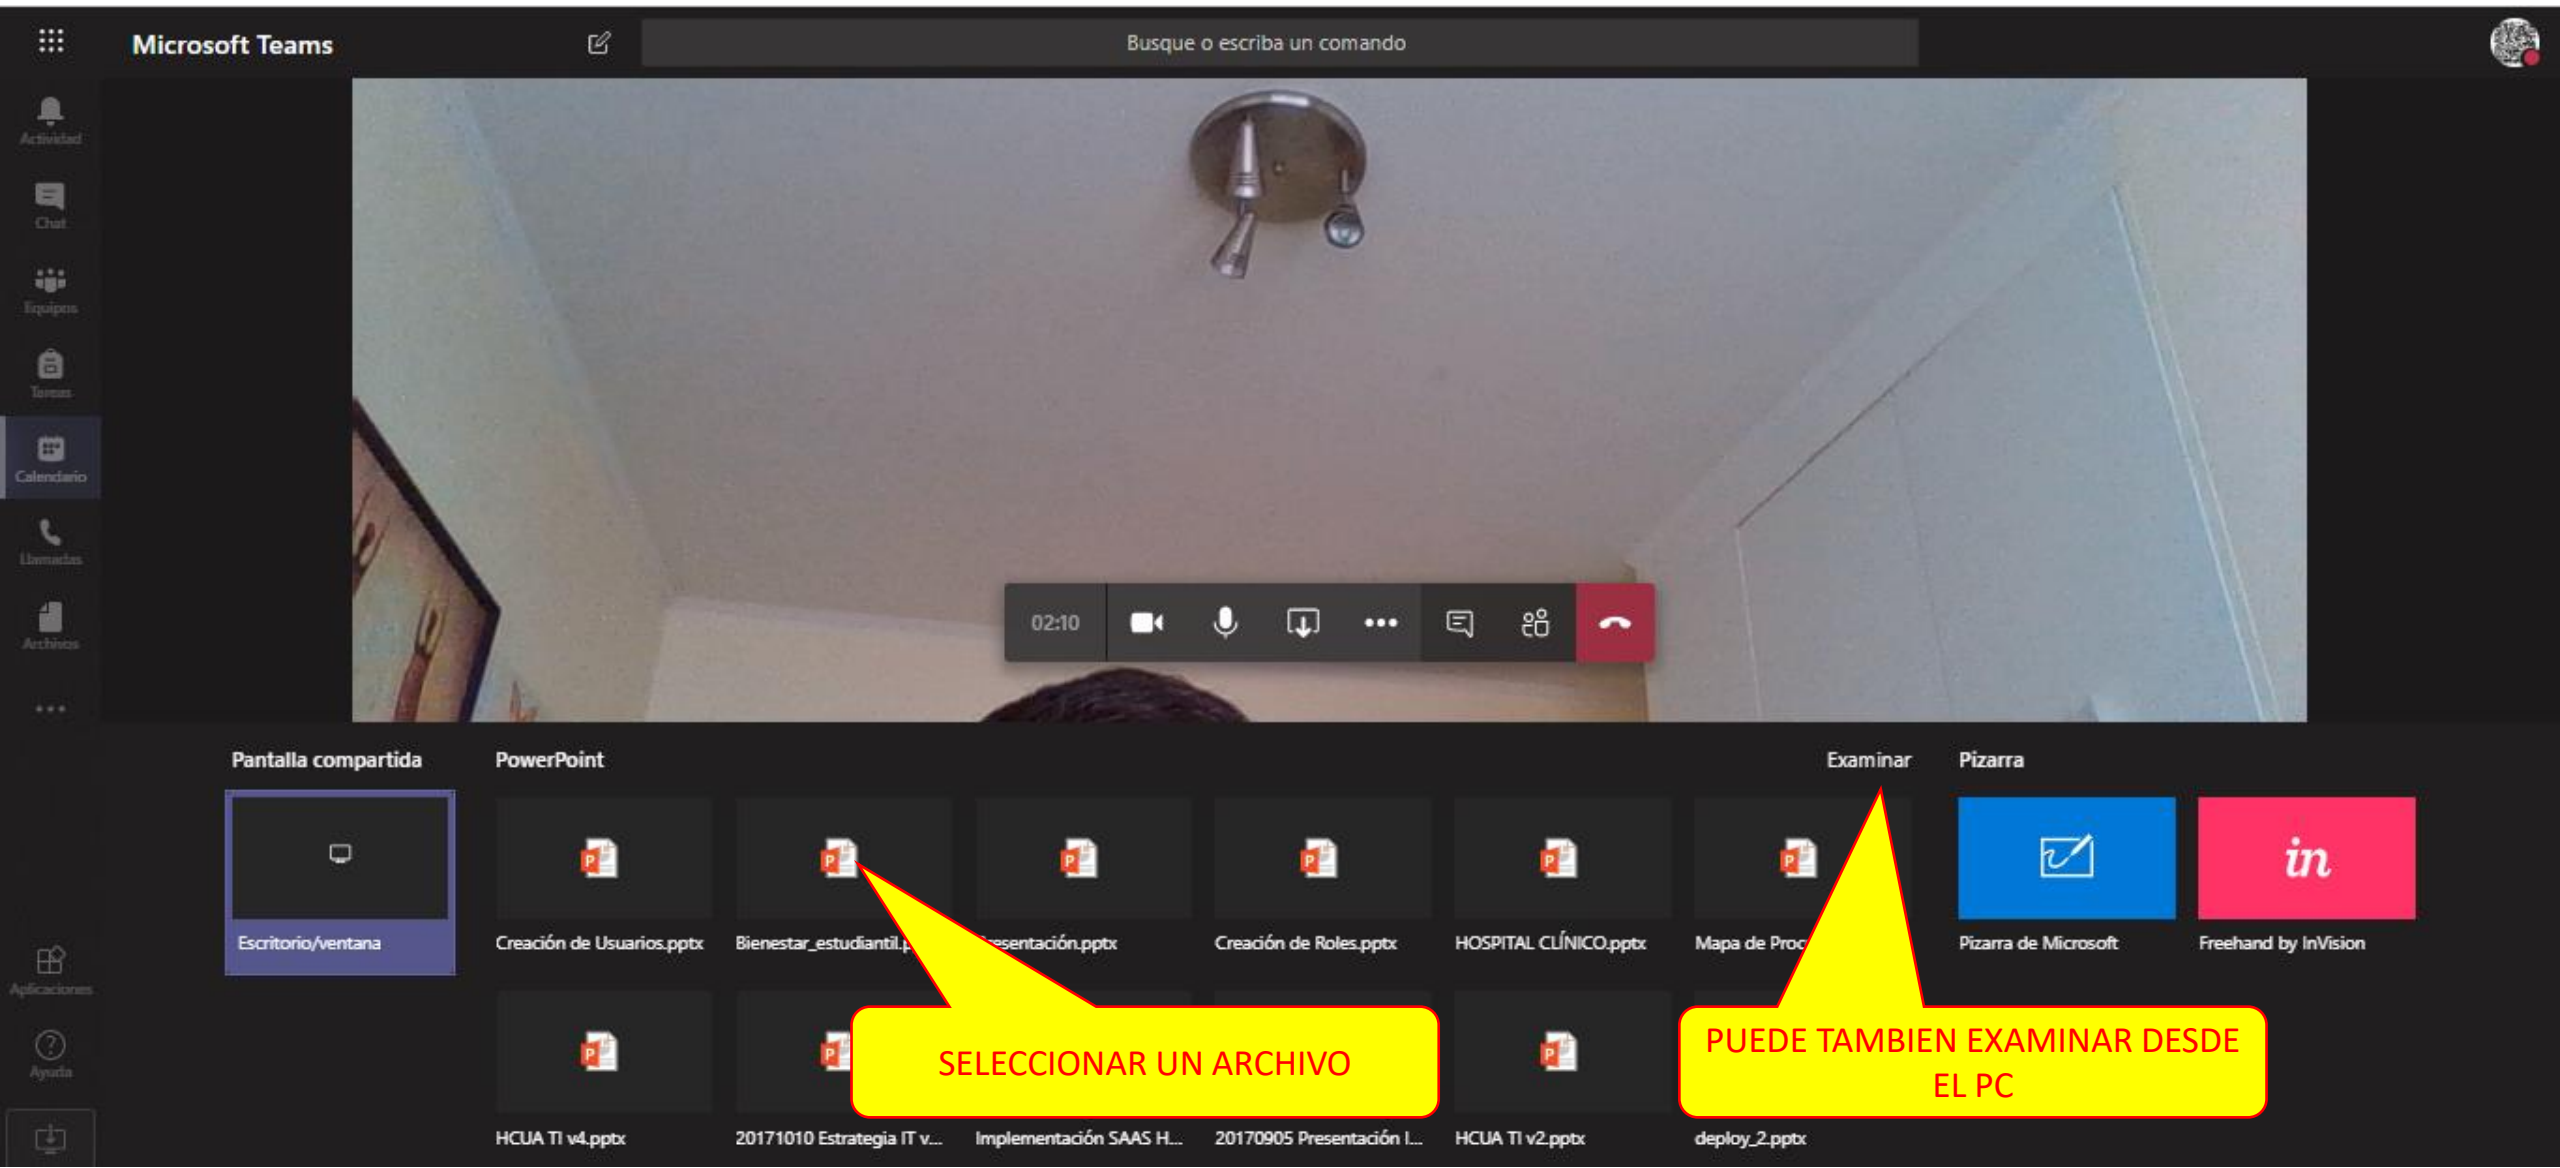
Microsoft Teams

Busque o escriba un comando

Actividad

Chat

Equipos

Tareas

Calendario

Llamadas

Archivos

...

Aplicaciones

Ayuda

02:10

Pantalla compartida

PowerPoint

Examinar

Pizarra

Escritorio/ventana

Creación de Usuarios.pptx

Bienestar_estudiantil.p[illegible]

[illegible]esentación.pptx

Creación de Roles.pptx

HOSPITAL CLÍNICO.pptx

Mapa de Proc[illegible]

Pizarra de Microsoft

Freehand by InVision

HCUA TI v4.pptx

20171010 Estrategia IT v...

Implementación SAAS H...

20170905 Presentación I...

HCUA TI v2.pptx

deploy_2.pptx

SELECCIONAR UN ARCHIVO

PUEDE TAMBIEN EXAMINAR DESDE EL PC